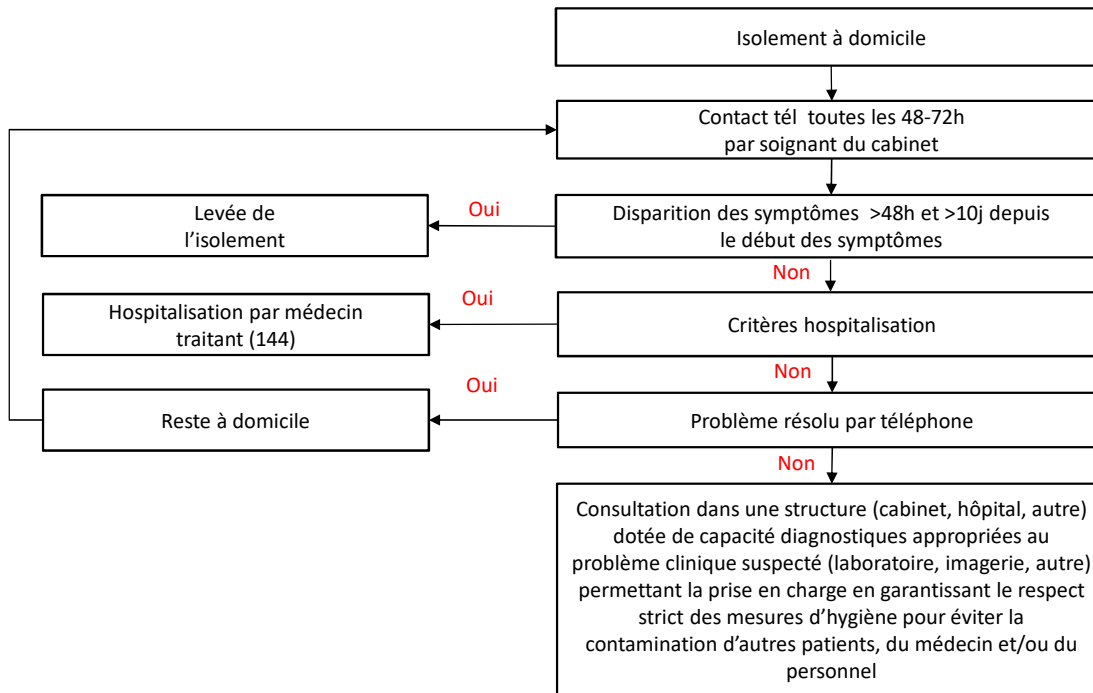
Isolement à domicile

Contact tél toutes les 48-72h par soignant du cabinet

Disparition des symptômes >48h et >10j depuis le début des symptômes

Oui

Levée de l'isolement

Non

Critères hospitalisation

Oui

Hospitalisation par médecin traitant (144)

Non

Problème résolu par téléphone

Oui

Reste à domicile

Non

Consultation dans une structure (cabinet, hôpital, autre) dotée de capacité diagnostiques appropriées au problème clinique suspecté (laboratoire, imagerie, autre) permettant la prise en charge en garantissant le respect strict des mesures d'hygiène pour éviter la contamination d'autres patients, du médecin et/ou du personnel